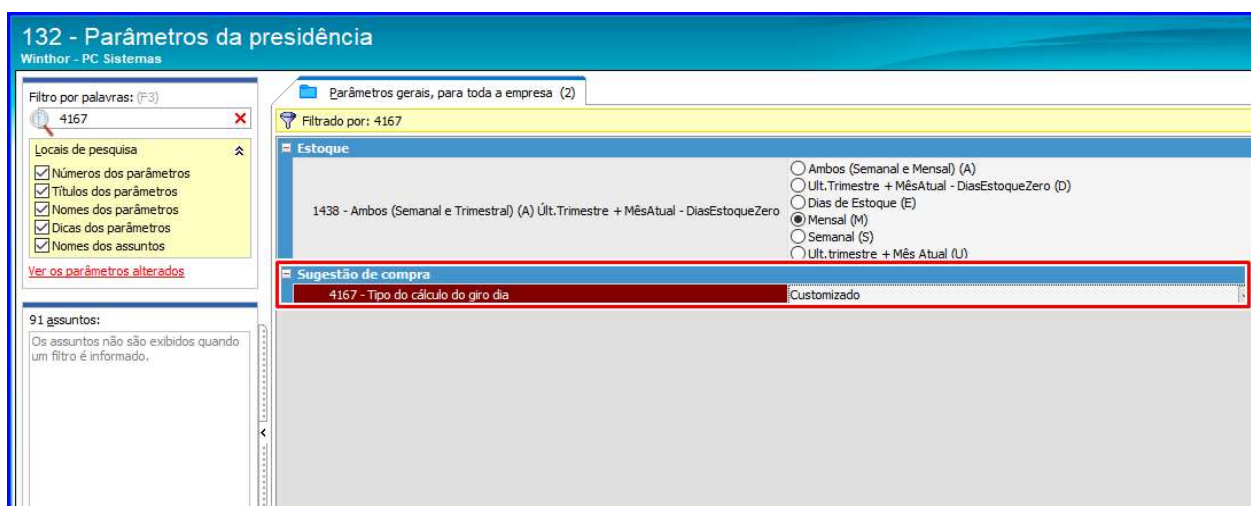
132 - Parâmetros da presidência
Winthor - PC Sistemas

Filtro por palavras: (F3)
4167

Locais de pesquisa
Números dos parâmetros
Títulos dos parâmetros
Nomes dos parâmetros
Dicas dos parâmetros
Nomes dos assuntos

Ver os parâmetros alterados

91 assuntos:
Os assuntos não são exibidos quando um filtro é informado.

Parâmetros gerais, para toda a empresa (2)

Filtrado por: 4167

Estoque
1438 - Ambos (Semanal e Trimestral) (A) Últ.Trimestre + MêsAtual - DiasEstoqueZero
Ambos (Semanal e Mensal) (A)
Ult.Trimestre + MêsAtual - DiasEstoqueZero (D)
Dias de Estoque (E)
Mensal (M)
Semanal (S)
Ult.trimestre + Mês Atual (U)

Sugestão de compra
4167 - Tipo do cálculo do giro dia
Customizado